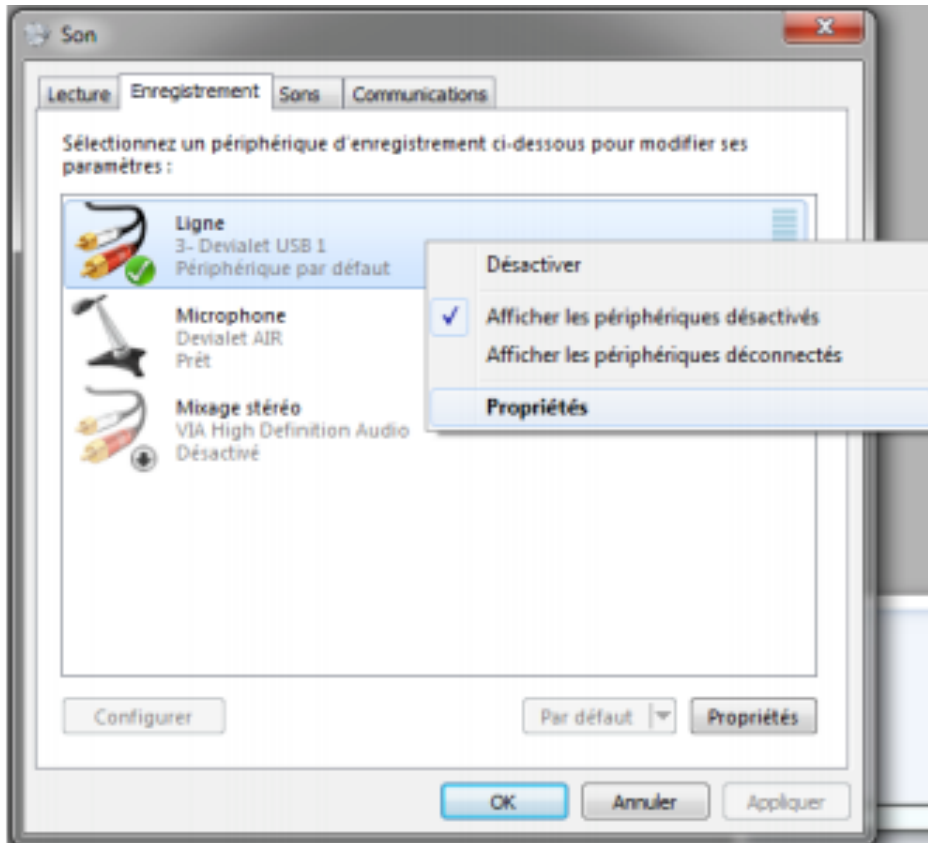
Son

Lecture | Enregistrement | Sons | Communications

Sélectionnez un périphérique d'enregistrement ci-dessous pour modifier ses paramètres :

Ligne
3- Devialet USB 1
Périphérique par défaut

Microphone
Devialet AIR
Prêt

Mixage stéréo
VIA High Definition Audio
Désactivé

Désactiver
✓ Afficher les périphériques désactivés
Afficher les périphériques déconnectés
Propriétés

Configurer

Par défaut

Propriétés

OK

Annuler

Appliquer